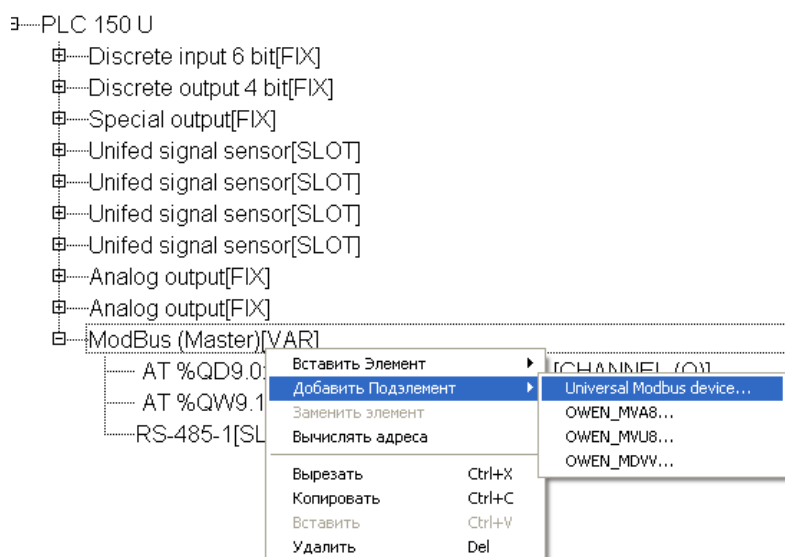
PLC 150 U
Discrete input 6 bit[FIX]
Discrete output 4 bit[FIX]
Special output[FIX]
Unifed signal sensor[SLOT]
Unifed signal sensor[SLOT]
Unifed signal sensor[SLOT]
Unifed signal sensor[SLOT]
Analog output[FIX]
Analog output[FIX]
ModBus (Master)[VAR]
AT %QD9.0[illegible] [CHANNEL (Q)]
AT %QW9.1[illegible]
RS-485-1[SL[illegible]

Вставить Элемент
Добавить Подэлемент
Заменить элемент
Вычислять адреса
Вырезать Ctrl+X
Копировать Ctrl+C
Вставить Ctrl+V
Удалить Del

Universal Modbus device...
OWEN_MVA8...
OWEN_MVU8...
OWEN_MDVV...